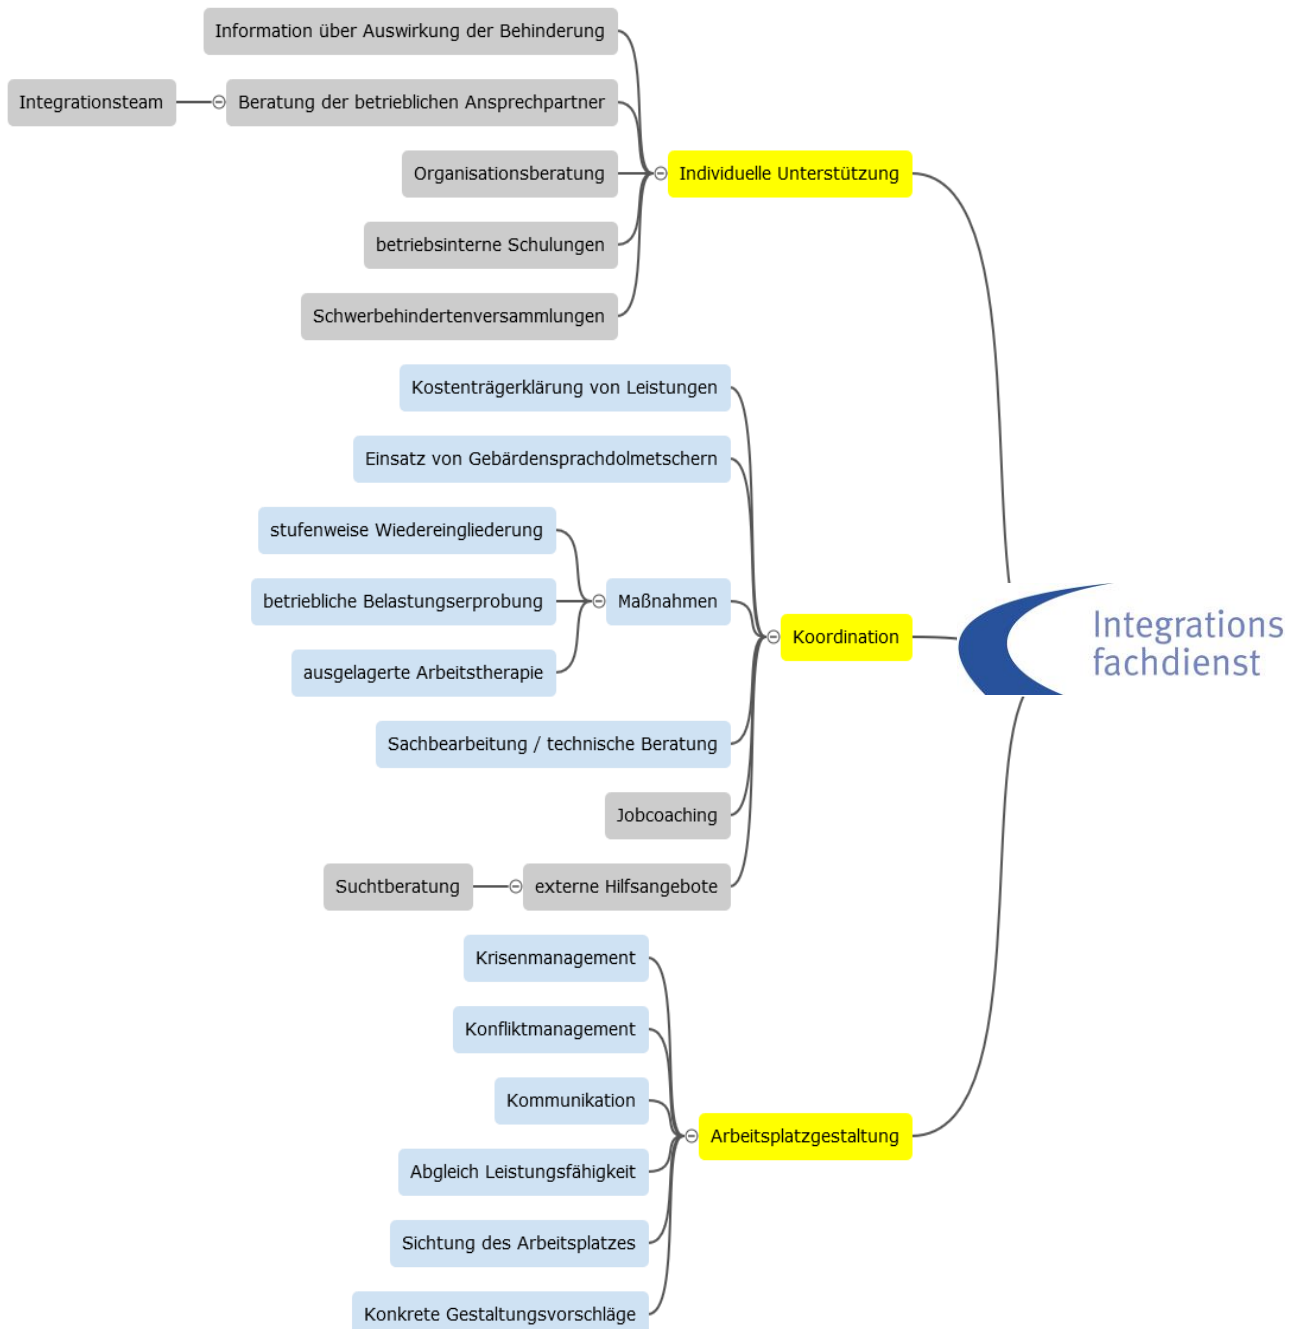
Information über Auswirkung der Behinderung

Integrationsteam

Beratung der betrieblichen Ansprechpartner

Organisationsberatung

Individuelle Unterstützung

betriebsinterne Schulungen

Schwerbehindertenversammlungen

Kostenträgerklärung von Leistungen

Einsatz von Gebärdensprachdolmetschern

stufenweise Wiedereingliederung

betriebliche Belastungserprobung

Maßnahmen

Koordination

ausgelagerte Arbeitstherapie

Sachbearbeitung / technische Beratung

Jobcoaching

Suchtberatung

externe Hilfsangebote

Integrations fachdienst

Krisenmanagement

Konfliktmanagement

Kommunikation

Arbeitsplatzgestaltung

Abgleich Leistungsfähigkeit

Sichtung des Arbeitsplatzes

Konkrete Gestaltungsvorschläge